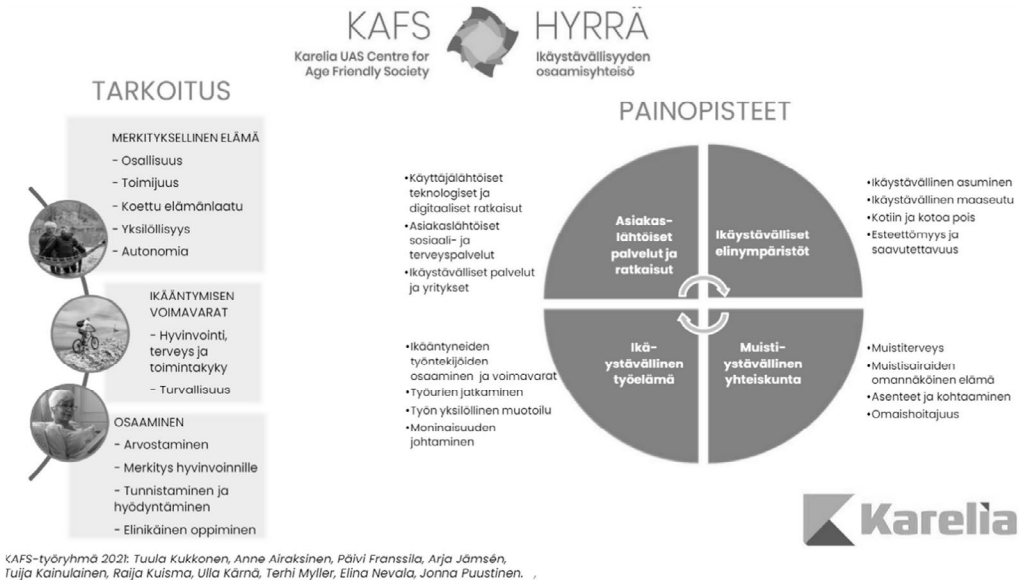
KAFS
Karelia UAS Centre for Age Friendly Society

HYRRÄ
Ikäystävällisyyden osaamisyhteisö

TARKOITUS

MERKITYKSELLINEN ELÄMÄ
- Osallisuus
- Toimijuus
- Koettu elämänlaatu
- Yksilöllisyys
- Autonomia

IKÄÄNTYMISEN VOIMAVARAT
- Hyvinvointi, terveys ja toimintakyky
- Turvallisuus

OSAAMINEN
- Arvostaminen
- Merkitys hyvinvoinnille
- Tunnistaminen ja hyödyntäminen
- Elinikäinen oppiminen

PAINOPISTEET

•Käyttäjälähtöiset teknologiset ja digitaaliset ratkaisut
•Asiakaslähtöiset sosiaali- ja terveyspalvelut
•Ikäystävälliset palvelut ja yritykset

Asiakaslähtöiset palvelut ja ratkaisut

Ikäystävälliset elinympäristöt

•Ikäystävällinen asuminen
•Ikäystävällinen maaseutu
•Kotiin ja kotoa pois
•Esteettömyys ja saavutettavuus

•Ikääntyneiden työntekijöiden osaaminen ja voimavarat
•Työurien jatkaminen
•Työn yksilöllinen muotoilu
•Moninaisuuden johtaminen

Ikäystävällinen työelämä

Muistiystävällinen yhteiskunta

•Muistiterveys
•Muistisairaiden omannäköinen elämä
•Asenteet ja kohtaaminen
•Omaishoitajuus

Karelia

KAFS-työryhmä 2021: Tuula Kukkonen, Anne Airaksinen, Päivi Franssila, Arja Jämsén, Tuija Kainulainen, Raija Kuisma, Ulla Kärnä, Terhi Myller, Elina Nevala, Jonna Puustinen.